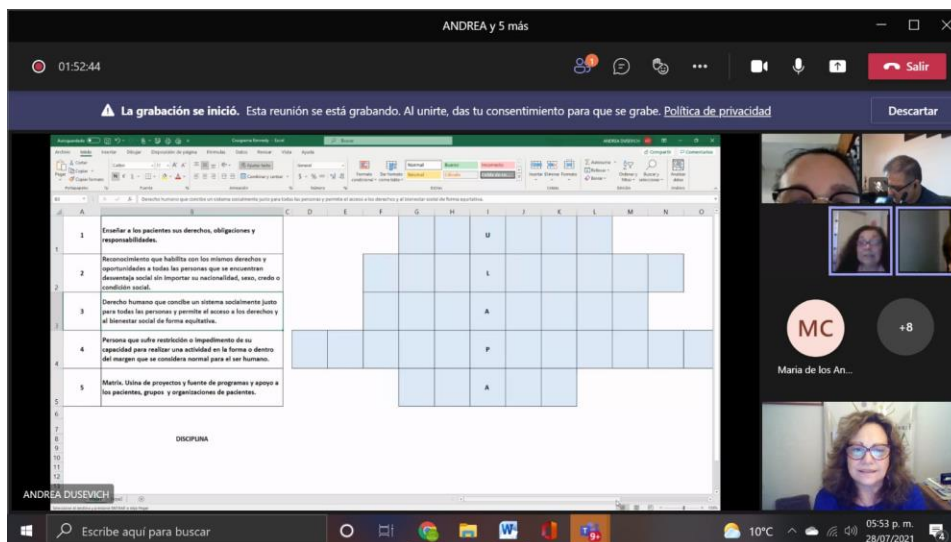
ANDREA y 5 más

01:52:44

Salir

La grabación se inició. Esta reunión se está grabando. Al unirte, das tu consentimiento para que se grabe. Política de privacidad

Descartar

| | A | B | C | D | E | F | G | H | I | J | K | L | M | N | O |
|---|---|---|---|---|---|---|---|---|---|---|---|---|---|---|---|
| 1 | 1 | Enseñar a los pacientes sus derechos, obligaciones y responsabilidades. | | | | | | | U | | | | | | |
| 2 | 2 | Reconocimiento que habilita con los mismos derechos y oportunidades a todas las personas que se encuentran desventaja social sin importar su nacionalidad, sexo, credo o condición social. | | | | | | | L | | | | | | |
| 3 | 3 | Derecho humano que concibe un sistema socialmente justo para todas las personas y permite el acceso a los derechos y el bienestar social de forma equitativa. | | | | | | | A | | | | | | |
| 4 | 4 | Persona que sufre restricción o impedimento de su capacidad para realizar una actividad en la forma o dentro del margen que se considera normal para el ser humano. | | | | | | | P | | | | | | |
| 5 | 5 | Matrix. Usina de proyectos y fuente de programas y apoyo a los pacientes, grupos y organizaciones de pacientes. | | | | | | | A | | | | | | |

DISCIPLINA

MC
Maria de los An...
+8

ANDREA DUSEVICH

Escribe aquí para buscar

10°C

05:53 p. m.
28/07/2021